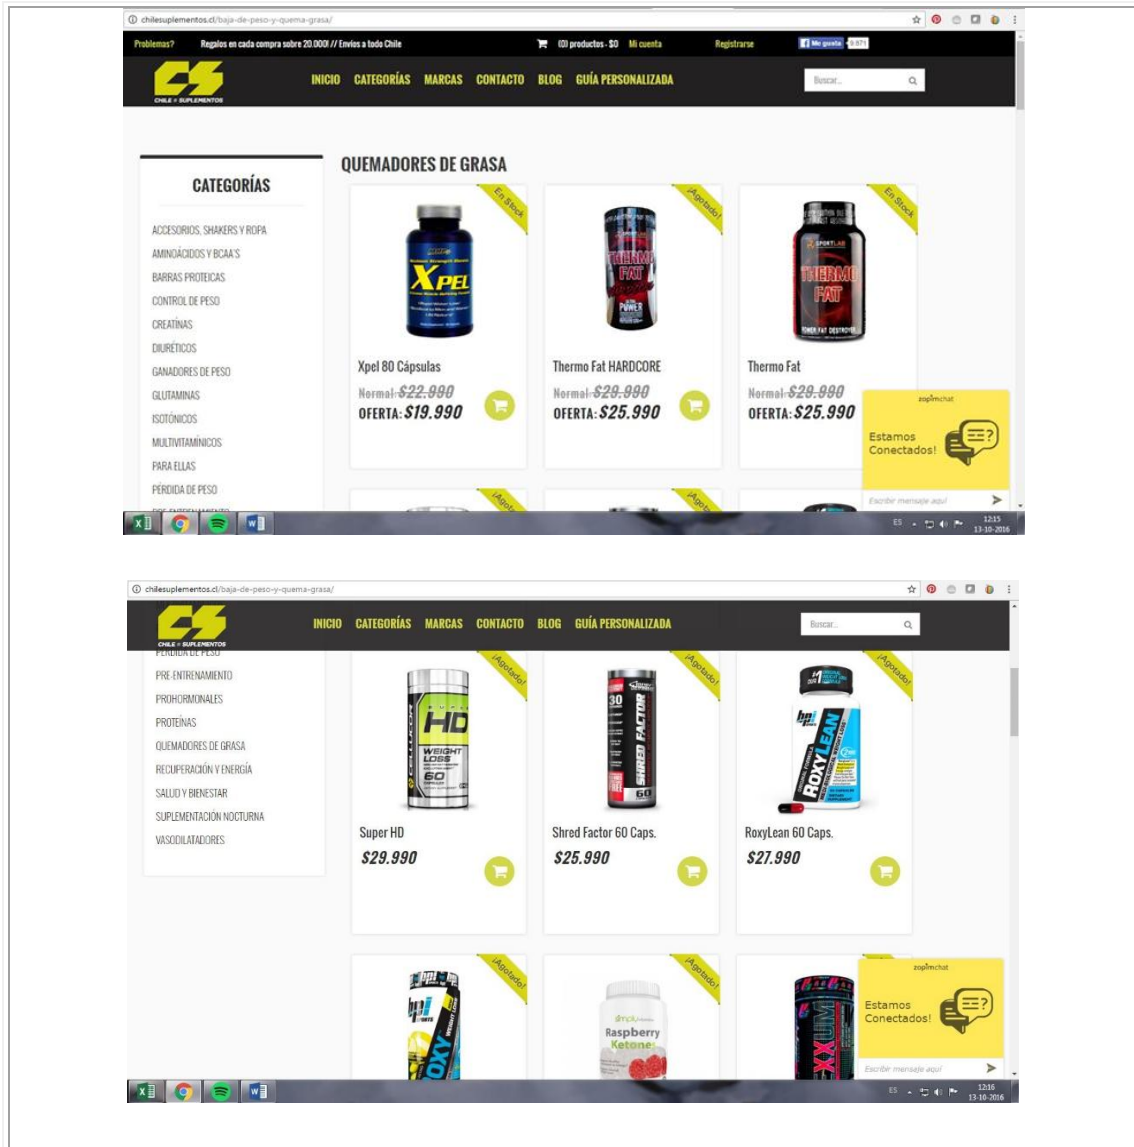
chilesuplementos.cl/baja-de-peso-y-quema-grasa/

Problemas? Regalos en cada compra sobre 20.000! // Envíos a todo Chile (0) productos - $0 Mi cuenta Registrarse Me gusta 9.871

CHILE SUPLEMENTOS

INICIO CATEGORÍAS MARCAS CONTACTO BLOG GUÍA PERSONALIZADA Buscar...

CATEGORÍAS

ACCESORIOS, SHAKERS Y ROPA
AMINOÁCIDOS Y BCAA'S
BARRAS PROTEICAS
CONTROL DE PESO
CREATINAS
DIURÉTICOS
GANADORES DE PESO
GLUTAMINAS
ISOTÓNICOS
MULTIVITAMÍNICOS
PARA ELLAS
PÉRDIDA DE PESO

QUEMADORES DE GRASA

En Stock
XPEL
Xpel 80 Cápsulas
Normal: $22.990
OFERTA: $19.990

¡Agotado!
THERMO FAT
Thermo Fat HARDCORE
Normal: $29.990
OFERTA: $25.990

En Stock
THERMO FAT
Thermo Fat
Normal: $29.990
OFERTA: $25.990

zopimchat
Estamos Conectados!
Escribir mensaje aquí

¡Agotado! ¡Agotado!

ES 12:15 13-10-2016

chilesuplementos.cl/baja-de-peso-y-quema-grasa/

CHILE SUPLEMENTOS

INICIO CATEGORÍAS MARCAS CONTACTO BLOG GUÍA PERSONALIZADA Buscar...

PÉRDIDA DE PESO
PRE-ENTRENAMIENTO
PROHORMONALES
PROTEÍNAS
QUEMADORES DE GRASA
RECUPERACIÓN Y ENERGÍA
SALUD Y BIENESTAR
SUPLEMENTACIÓN NOCTURNA
VASODILATADORES

¡Agotado!
HD WEIGHT LOSS 60
Super HD
$29.990

¡Agotado!
SHRED FACTOR 30 60
Shred Factor 60 Caps.
$25.990

¡Agotado!
ROXYLEAN
RoxyLean 60 Caps.
$27.990

¡Agotado!
ROXY
¡Agotado!
Raspberry Ketone

zopimchat
Estamos Conectados!
Escribir mensaje aquí

ES 12:16 13-10-2016